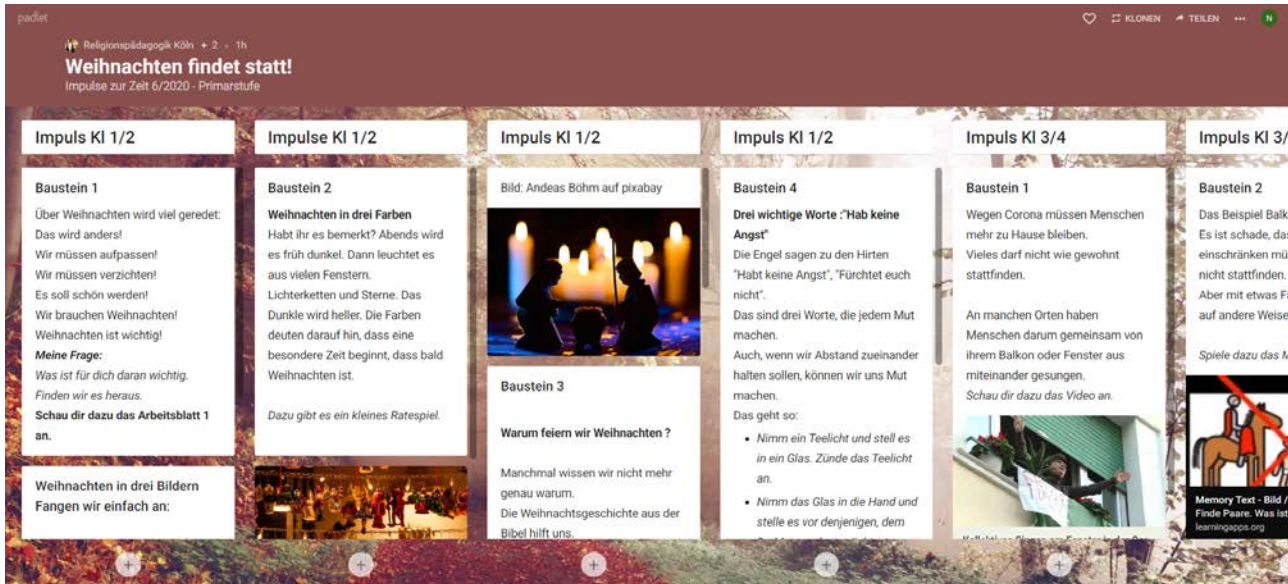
padlet

KLONEN TEILEN ··· N

Religionspädagogik Köln + 2 · 1h

Weihnachten findet statt!

Impulse zur Zeit 6/2020 - Primarstufe

Impuls Kl 1/2

Baustein 1

Über Weihnachten wird viel geredet:
Das wird anders!
Wir müssen aufpassen!
Wir müssen verzichten!
Es soll schön werden!
Wir brauchen Weihnachten!
Weihnachten ist wichtig!
*Meine Frage:*
*Was ist für dich daran wichtig.*
*Finden wir es heraus.*
**Schau dir dazu das Arbeitsblatt 1 an.**

Weihnachten in drei Bildern
Fangen wir einfach an:

Impulse Kl 1/2

Baustein 2

**Weihnachten in drei Farben**
Habt ihr es bemerkt? Abends wird es früh dunkel. Dann leuchtet es aus vielen Fenstern.
Lichterketten und Sterne. Das Dunkle wird heller. Die Farben deuten darauf hin, dass eine besondere Zeit beginnt, dass bald Weihnachten ist.

*Dazu gibt es ein kleines Ratespiel.*

Impuls Kl 1/2

Bild: Andeas Böhm auf pixabay

Baustein 3

**Warum feiern wir Weihnachten ?**

Manchmal wissen wir nicht mehr genau warum.
Die Weihnachtsgeschichte aus der Bibel hilft uns.

Impuls Kl 1/2

Baustein 4

**Drei wichtige Worte :"Hab keine Angst"**
Die Engel sagen zu den Hirten "Habt keine Angst", "Fürchtet euch nicht".
Das sind drei Worte, die jedem Mut machen.
Auch, wenn wir Abstand zueinander halten sollen, können wir uns Mut machen.
Das geht so:
- *Nimm ein Teelicht und stell es in ein Glas. Zünde das Teelicht an.*
- *Nimm das Glas in die Hand und stelle es vor denjenigen, dem*

Impuls Kl 3/4

Baustein 1

Wegen Corona müssen Menschen mehr zu Hause bleiben.
Vieles darf nicht wie gewohnt stattfinden.

An manchen Orten haben Menschen darum gemeinsam von ihrem Balkon oder Fenster aus miteinander gesungen.
*Schau dir dazu das Video an.*

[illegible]

Impuls Kl 3/

Baustein 2

Das Beispiel Balk
Es ist schade, da
einschränken mü
nicht stattfinden.
Aber mit etwas F
auf andere Weise

*Spiele dazu das M*

Memory Text - Bild /
Finde Paare. Was ist
learningapps.org